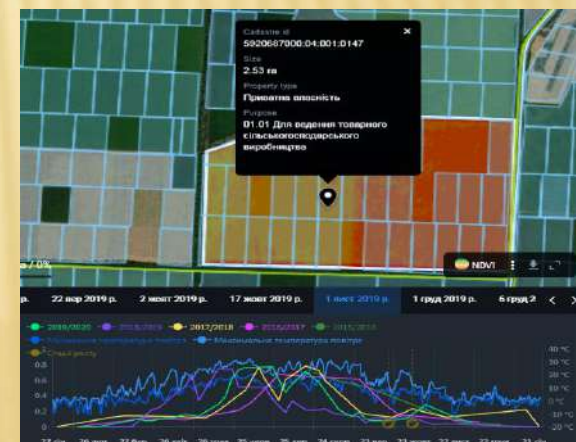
Cadastre id
5920667000:04:001:0147
Size
2.53 га
Property type
Приватна власність
Purpose
01.01 Для ведення товарного сільськогосподарського виробництва

NDVI

р. 22 вер 2019 р. 2 жовт 2019 р. 17 жовт 2019 р. 1 лист 2019 р. 1 груд 2019 р. 6 груд 2

2019/2020 2018/2019 2017/2018 2016/2017 2015/2016
Мінімальна температура повітря Максимальна температура повітря
Стадії росту

0.8
0.6
0.4
0.2
0
40 °C
30 °C
20 °C
10 °C
0 °C
-10 °C
-20 °C